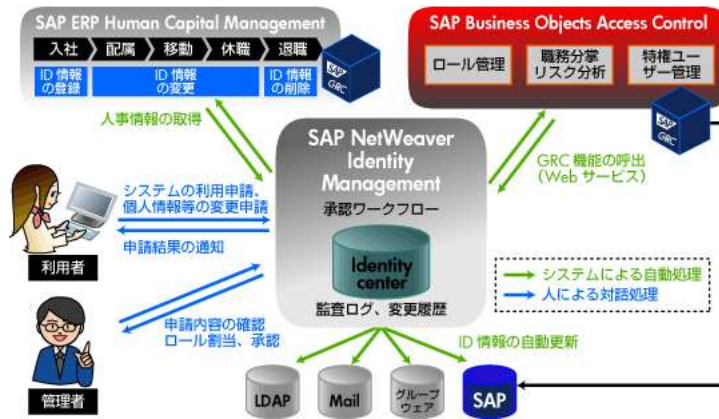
SAP ERP Human Capital Management

入社 配属 移動 休職 退職

ID 情報の登録

ID 情報の変更

ID 情報の削除

SAP GRC

SAP Business Objects Access Control

ロール管理

職務分掌リスク分析

特権ユーザー管理

SAP GRC

人事情報の取得

SAP NetWeaver Identity Management

承認ワークフロー

Identity center

監査ログ、変更履歴

GRC 機能の呼出(Web サービス)

システムの利用申請、個人情報等の変更申請

申請結果の通知

利用者

システムによる自動処理

人による対話処理

申請内容の確認ロール割当、承認

管理者

ID 情報の自動更新

LDAP

Mail

グループウェア

SAP